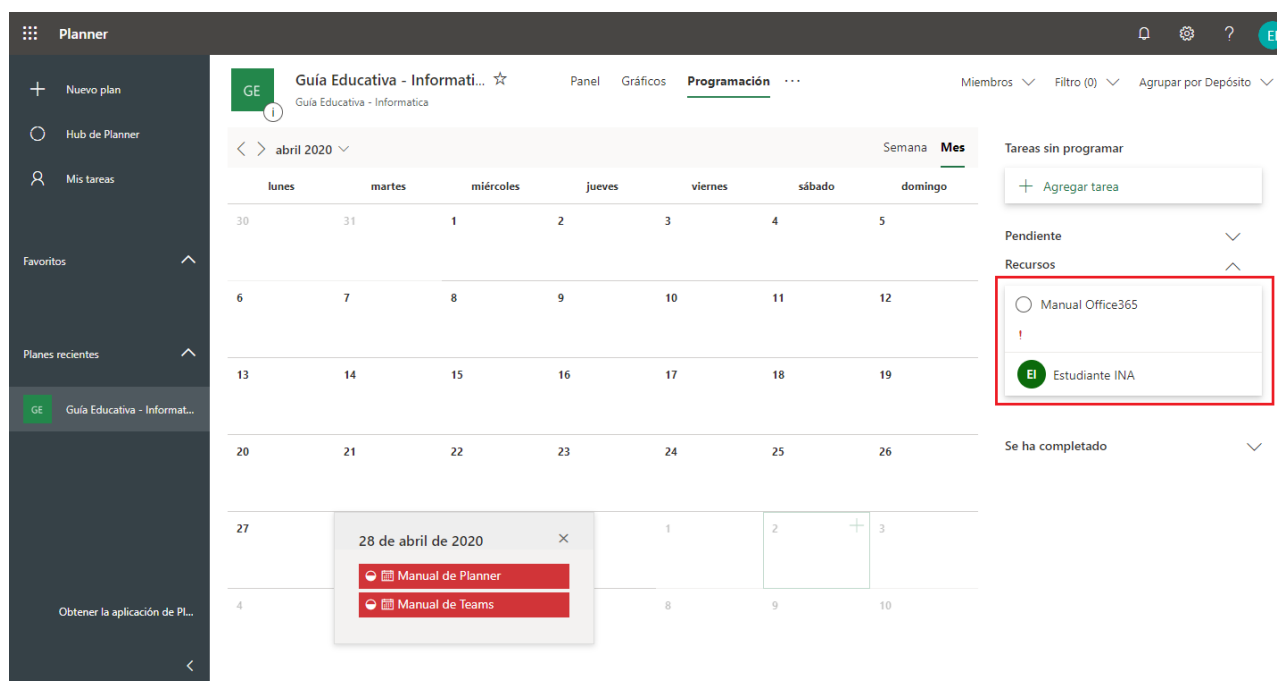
Planner

Nuevo plan
Hub de Planner
Mis tareas

Favoritos

Planes recientes

GE Guía Educativa - Informat...

Obtener la aplicación de Pl...

GE
Guía Educativa - Informati... ☆
Guía Educativa - Informatica

Panel Gráficos Programación ···

Miembros Filtro (0) Agrupar por Depósito

abril 2020
Semana Mes

| lunes | martes | miércoles | jueves | viernes | sábado | domingo |
|---|---|---|---|---|---|---|
| 30 | 31 | 1 | 2 | 3 | 4 | 5 |
| 6 | 7 | 8 | 9 | 10 | 11 | 12 |
| 13 | 14 | 15 | 16 | 17 | 18 | 19 |
| 20 | 21 | 22 | 23 | 24 | 25 | 26 |
| 27 | | | | 1 | 2 | 3 |
| 4 | | | | 8 | 9 | 10 |

28 de abril de 2020
Manual de Planner
Manual de Teams

Tareas sin programar
Agregar tarea
Pendiente
Recursos
Manual Office365
!
EI Estudiante INA
Se ha completado